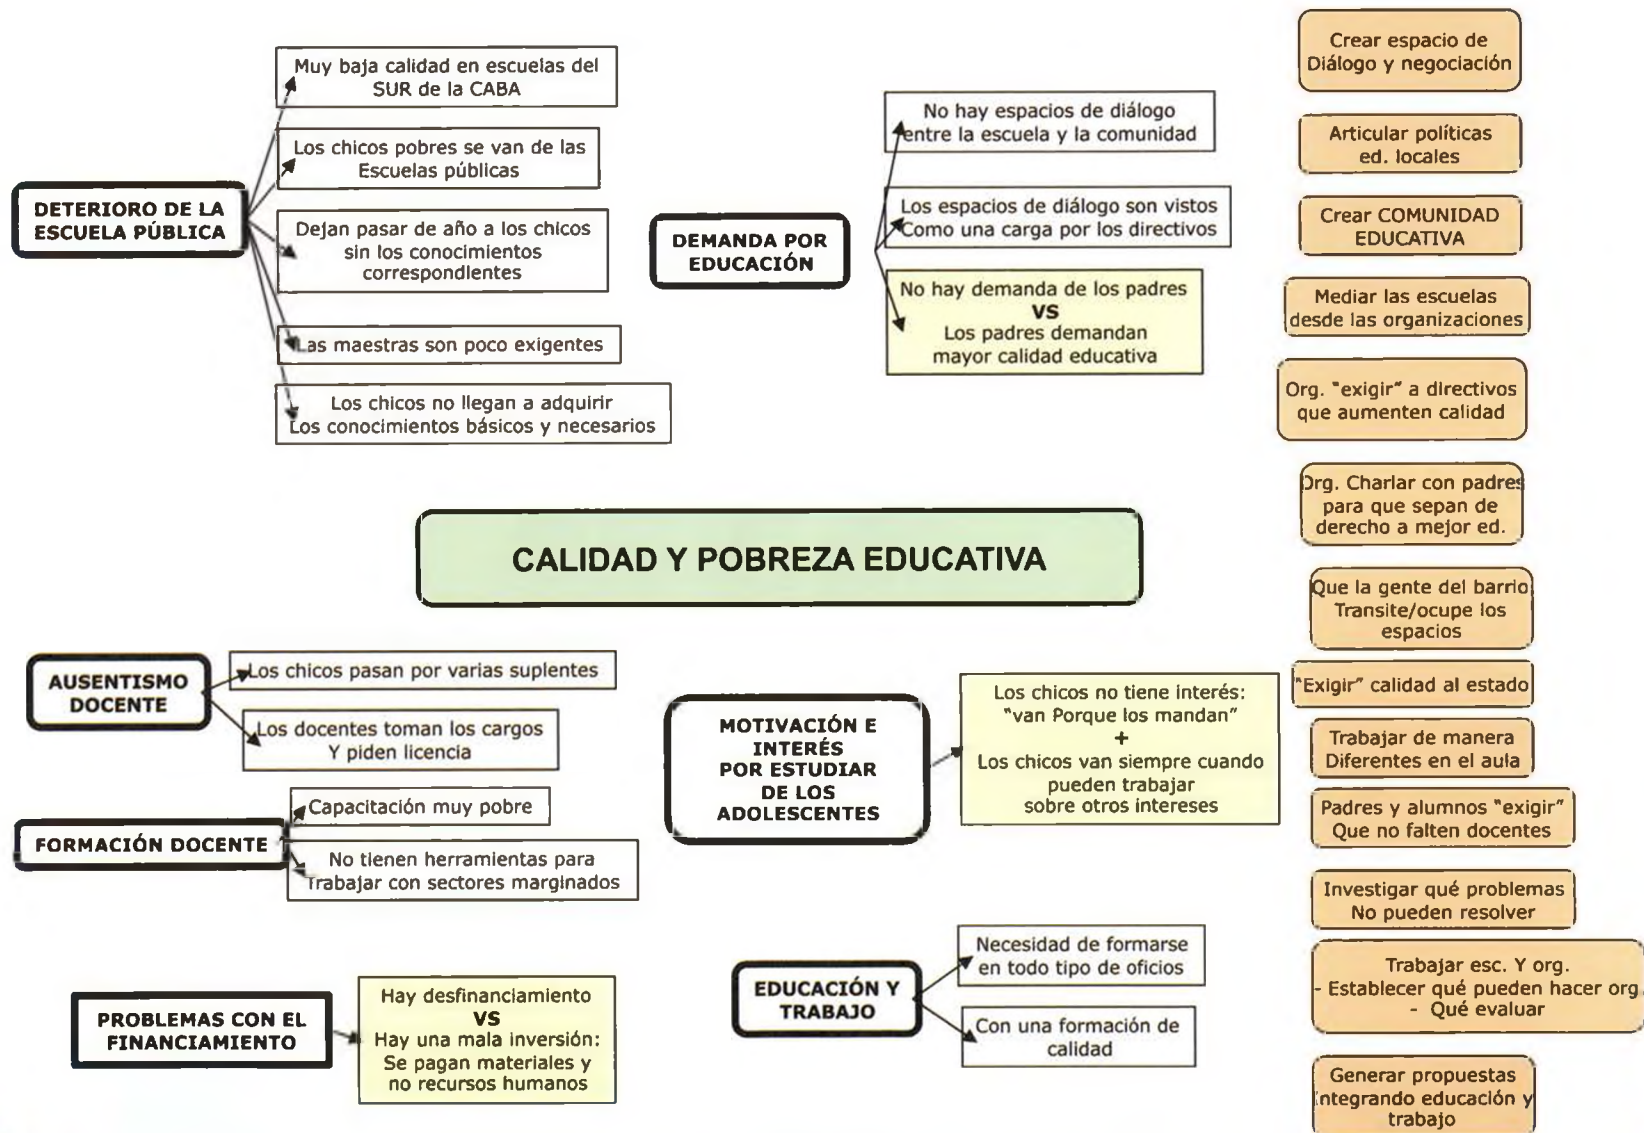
DETERIORO DE LA ESCUELA PÚBLICA

Muy baja calidad en escuelas del SUR de la CABA

Los chicos pobres se van de las Escuelas públicas

Dejan pasar de año a los chicos sin los conocimientos correspondientes

Las maestras son poco exigentes

Los chicos no llegan a adquirir Los conocimientos básicos y necesarios

DEMANDA POR EDUCACIÓN

No hay espacios de diálogo entre la escuela y la comunidad

Los espacios de diálogo son vistos Como una carga por los directivos

No hay demanda de los padres
VS
Los padres demandan mayor calidad educativa

Crear espacio de Diálogo y negociación

Articular políticas ed. locales

Crear COMUNIDAD EDUCATIVA

Mediar las escuelas desde las organizaciones

Org. "exigir" a directivos que aumenten calidad

Org. Charlar con padres para que sepan de derecho a mejor ed.

Que la gente del barrio Transite/ocupe los espacios

"Exigir" calidad al estado

Trabajar de manera Diferentes en el aula

Padres y alumnos "exigir" Que no falten docentes

Investigar qué problemas No pueden resolver

Trabajar esc. Y org.
- Establecer qué pueden hacer org.
- Qué evaluar

Generar propuestas integrando educación y trabajo

CALIDAD Y POBREZA EDUCATIVA

AUSENTISMO DOCENTE

Los chicos pasan por varias suplentes

Los docentes toman los cargos Y piden licencia

FORMACIÓN DOCENTE

Capacitación muy pobre

No tienen herramientas para Trabajar con sectores marginados

MOTIVACIÓN E INTERÉS POR ESTUDIAR DE LOS ADOLESCENTES

Los chicos no tiene interés: "van Porque los mandan"
+
Los chicos van siempre cuando pueden trabajar sobre otros intereses

PROBLEMAS CON EL FINANCIAMIENTO

Hay desfinanciamiento
VS
Hay una mala inversión: Se pagan materiales y no recursos humanos

EDUCACIÓN Y TRABAJO

Necesidad de formarse en todo tipo de oficios

Con una formación de calidad